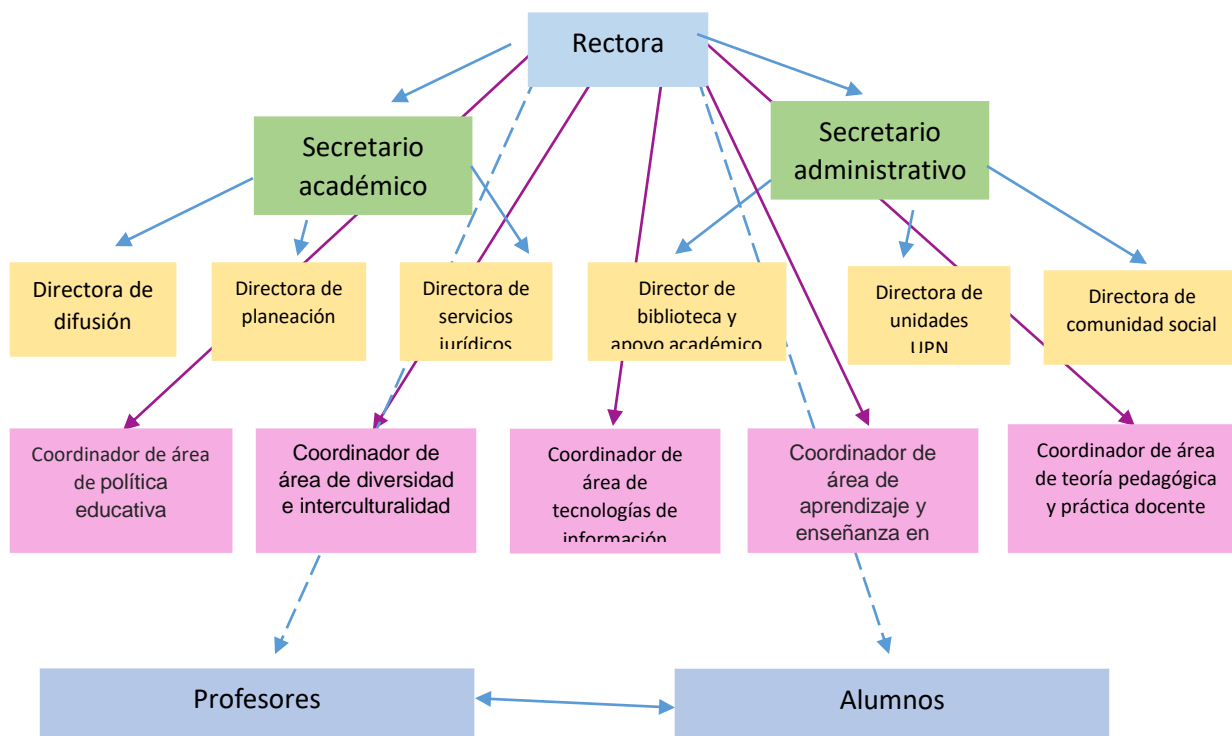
Rectora

Secretario académico

Secretario administrativo

Directora de difusión

Directora de planeación

Directora de servicios jurídicos

Director de biblioteca y apoyo académico

Directora de unidades UPN

Directora de comunidad social

Coordinador de área de política educativa

Coordinador de área de diversidad e interculturalidad

Coordinador de área de tecnologías de información

Coordinador de área de aprendizaje y enseñanza en

Coordinador de área de teoría pedagógica y práctica docente

Profesores

Alumnos